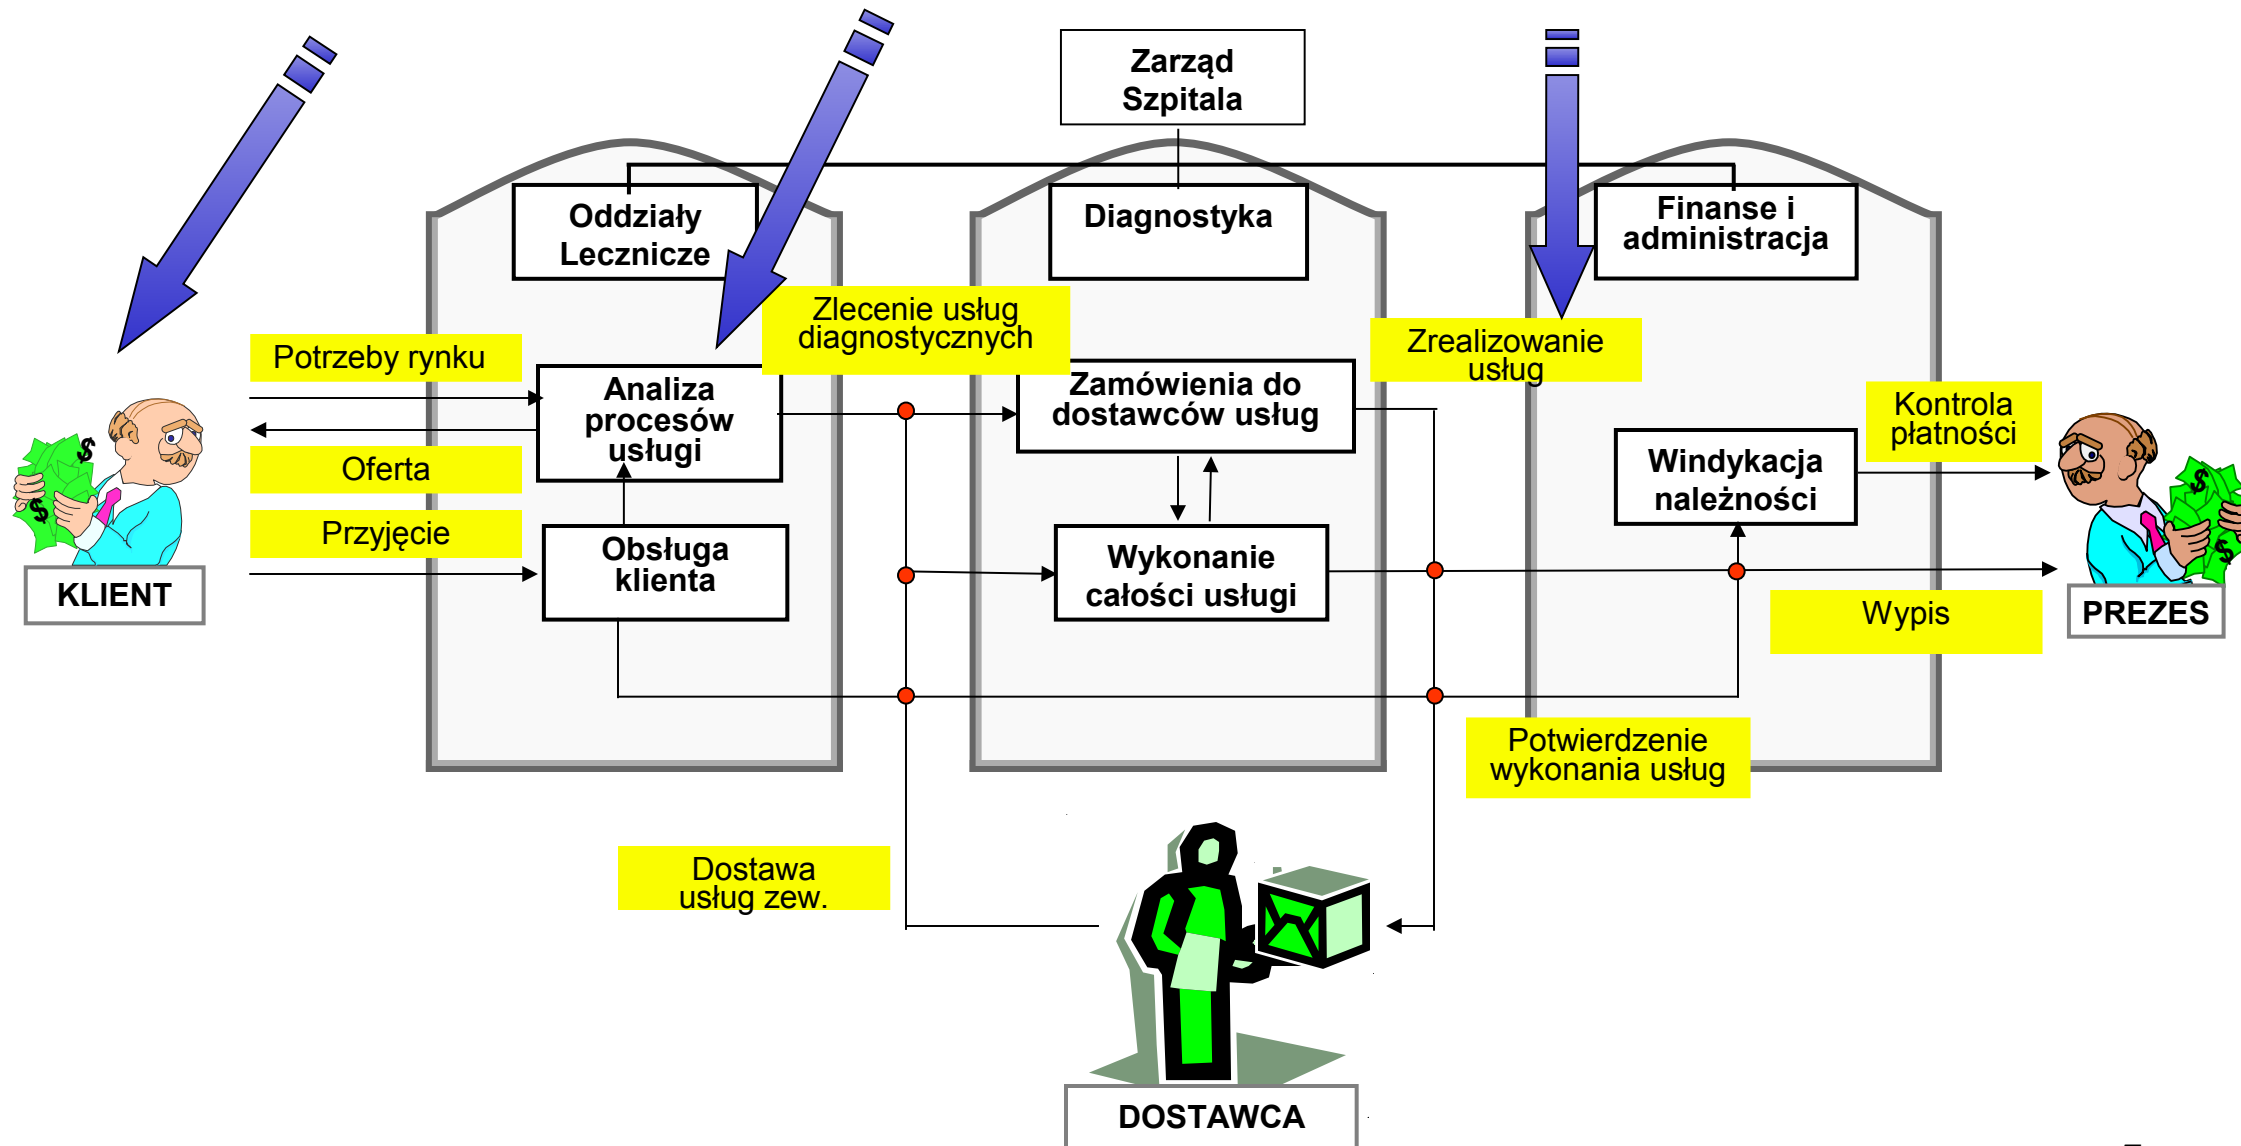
Zarząd Szpitala

Oddziały Lecznicze

Diagnostyka

Finanse i administracja

Zlecenie usług diagnostycznych

Zrealizowanie usług

Potrzeby rynku

Analiza procesów usługi

Zamówienia do dostawców usług

Kontrola płatności

Windykacja należności

Oferta

Przyjęcie

Obsługa klienta

Wykonanie całości usługi

KLIENT

PREZES

Wypis

Potwierdzenie wykonania usług

Dostawa usług zew.

DOSTAWCA